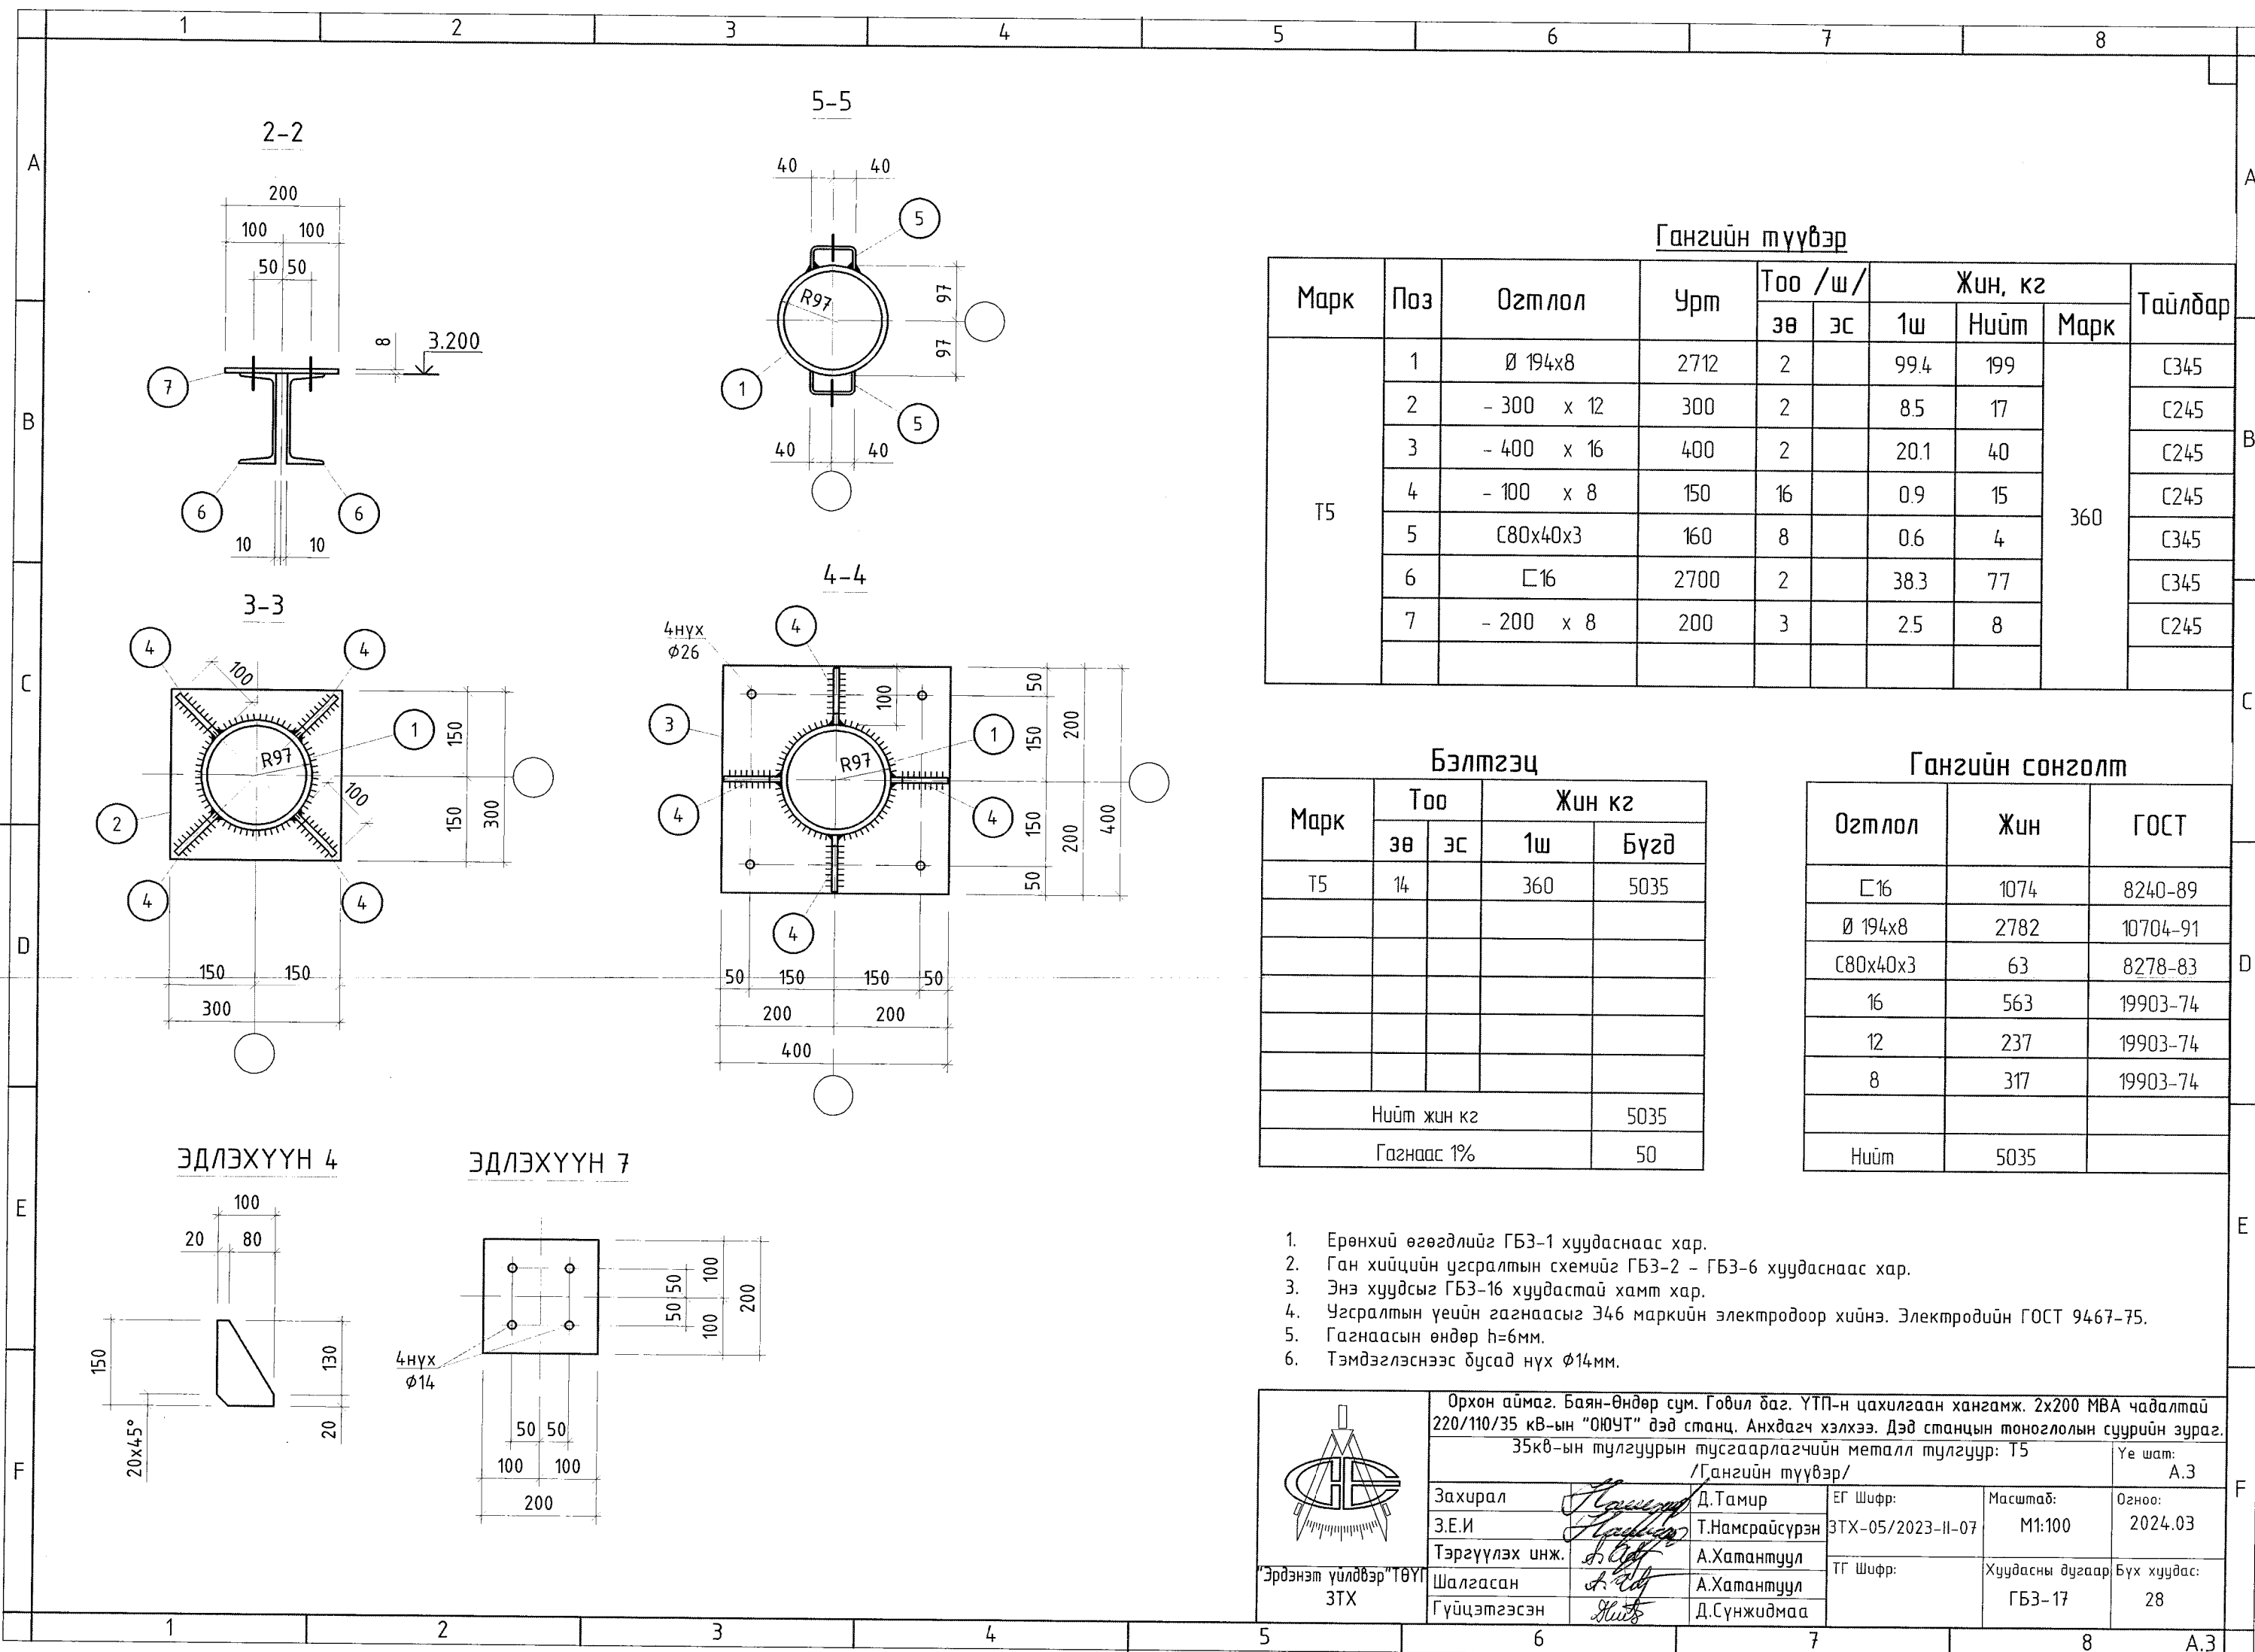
1 2 3 4 5 6 7 8

A B C D E F

2-2

200
100 100
50 50
8
3.200
7
6 6
10 10

5-5

40 40
5
R97
97
97
1
5
40 40

3-3

4 4
100
R97
1
150
100
2
150
300
4 4
150 150
300

4-4

4нух
ф26
4
3
100
R97
1
50
150
200
4
150
200
400
50
4
4
50 150 150 50
200 200
400

Гангийн түүвэр

| Марк | Поз | Огтлол | Урт | Тоо /ш/ зө | Тоо /ш/ эс | Жин, кг 1ш | Жин, кг Нийт | Жин, кг Марк | Тайлбар |
|---|---|---|---|---|---|---|---|---|---|
| Т5 | 1 | Ø 194x8 | 2712 | 2 | | 99.4 | 199 | 360 | С345 |
| | 2 | - 300 x 12 | 300 | 2 | | 8.5 | 17 | | С245 |
| | 3 | - 400 x 16 | 400 | 2 | | 20.1 | 40 | | С245 |
| | 4 | - 100 x 8 | 150 | 16 | | 0.9 | 15 | | С245 |
| | 5 | С80x40x3 | 160 | 8 | | 0.6 | 4 | | С345 |
| | 6 | ⊏16 | 2700 | 2 | | 38.3 | 77 | | С345 |
| | 7 | - 200 x 8 | 200 | 3 | | 2.5 | 8 | | С245 |
| | | | | | | | | | |

Бэлтгэц

| Марк | Тоо зө | Тоо эс | Жин кг 1ш | Жин кг Бүгд |
|---|---|---|---|---|
| Т5 | 14 | | 360 | 5035 |
| | | | | |
| | | | | |
| | | | | |
| | | | | |
| | | | | |
| Нийт жин кг | | | | 5035 |
| Гагнаас 1% | | | | 50 |

Гангийн сонголт

| Огтлол | Жин | ГОСТ |
|---|---|---|
| ⊏16 | 1074 | 8240-89 |
| Ø 194x8 | 2782 | 10704-91 |
| С80x40x3 | 63 | 8278-83 |
| 16 | 563 | 19903-74 |
| 12 | 237 | 19903-74 |
| 8 | 317 | 19903-74 |
| | | |
| Нийт | 5035 | |

ЭДЛЭХҮҮН 4

100
20 80
150
130
20
20x45°

ЭДЛЭХҮҮН 7

100
50 50
100
200
4нух
ф14
50 50
100 100
200

1. Ерөнхий өгөгдлийг ГБЗ-1 хуудаснаас хар.
2. Ган хийцийн угсралтын схемийг ГБЗ-2 - ГБЗ-6 хуудаснаас хар.
3. Энэ хуудсыг ГБЗ-16 хуудастай хамт хар.
4. Угсралтын үеийн гагнаасыг Э46 маркийн электродоор хийнэ. Электродийн ГОСТ 9467-75.
5. Гагнаасын өндөр h=6мм.
6. Тэмдэглэснээс бусад нүх Ø14мм.

Орхон аймаг. Баян-Өндөр сум. Говил баг. УТП-н цахилгаан хангамж. 2x200 МВА чадалтай 220/110/35 кВ-ын "ОЮУТ" дэд станц. Анхдагч хэлхээ. Дэд станцын тоноглолын суурийн зураг.
35кв-ын тулгуурын тусгаарлагчийн металл тулгуур: Т5 /Гангийн түүвэр/
Үе шат: А.3
Захирал Д.Тамир
З.Е.И Т.Намсрайсүрэн
Тэргүүлэх инж. А.Хатантуул
Шалгасан А.Хатантуул
Гүйцэтгэсэн Д.Сүнжидмаа
ЕГ Шифр: ЗТХ-05/2023-II-07
Масштаб: М1:100
Огноо: 2024.03
ТГ Шифр:
Хуудасны дугаар ГБЗ-17
Бүх хуудас: 28
"Эрдэнэт үйлдвэр"ТӨҮГ ЗТХ
А.3